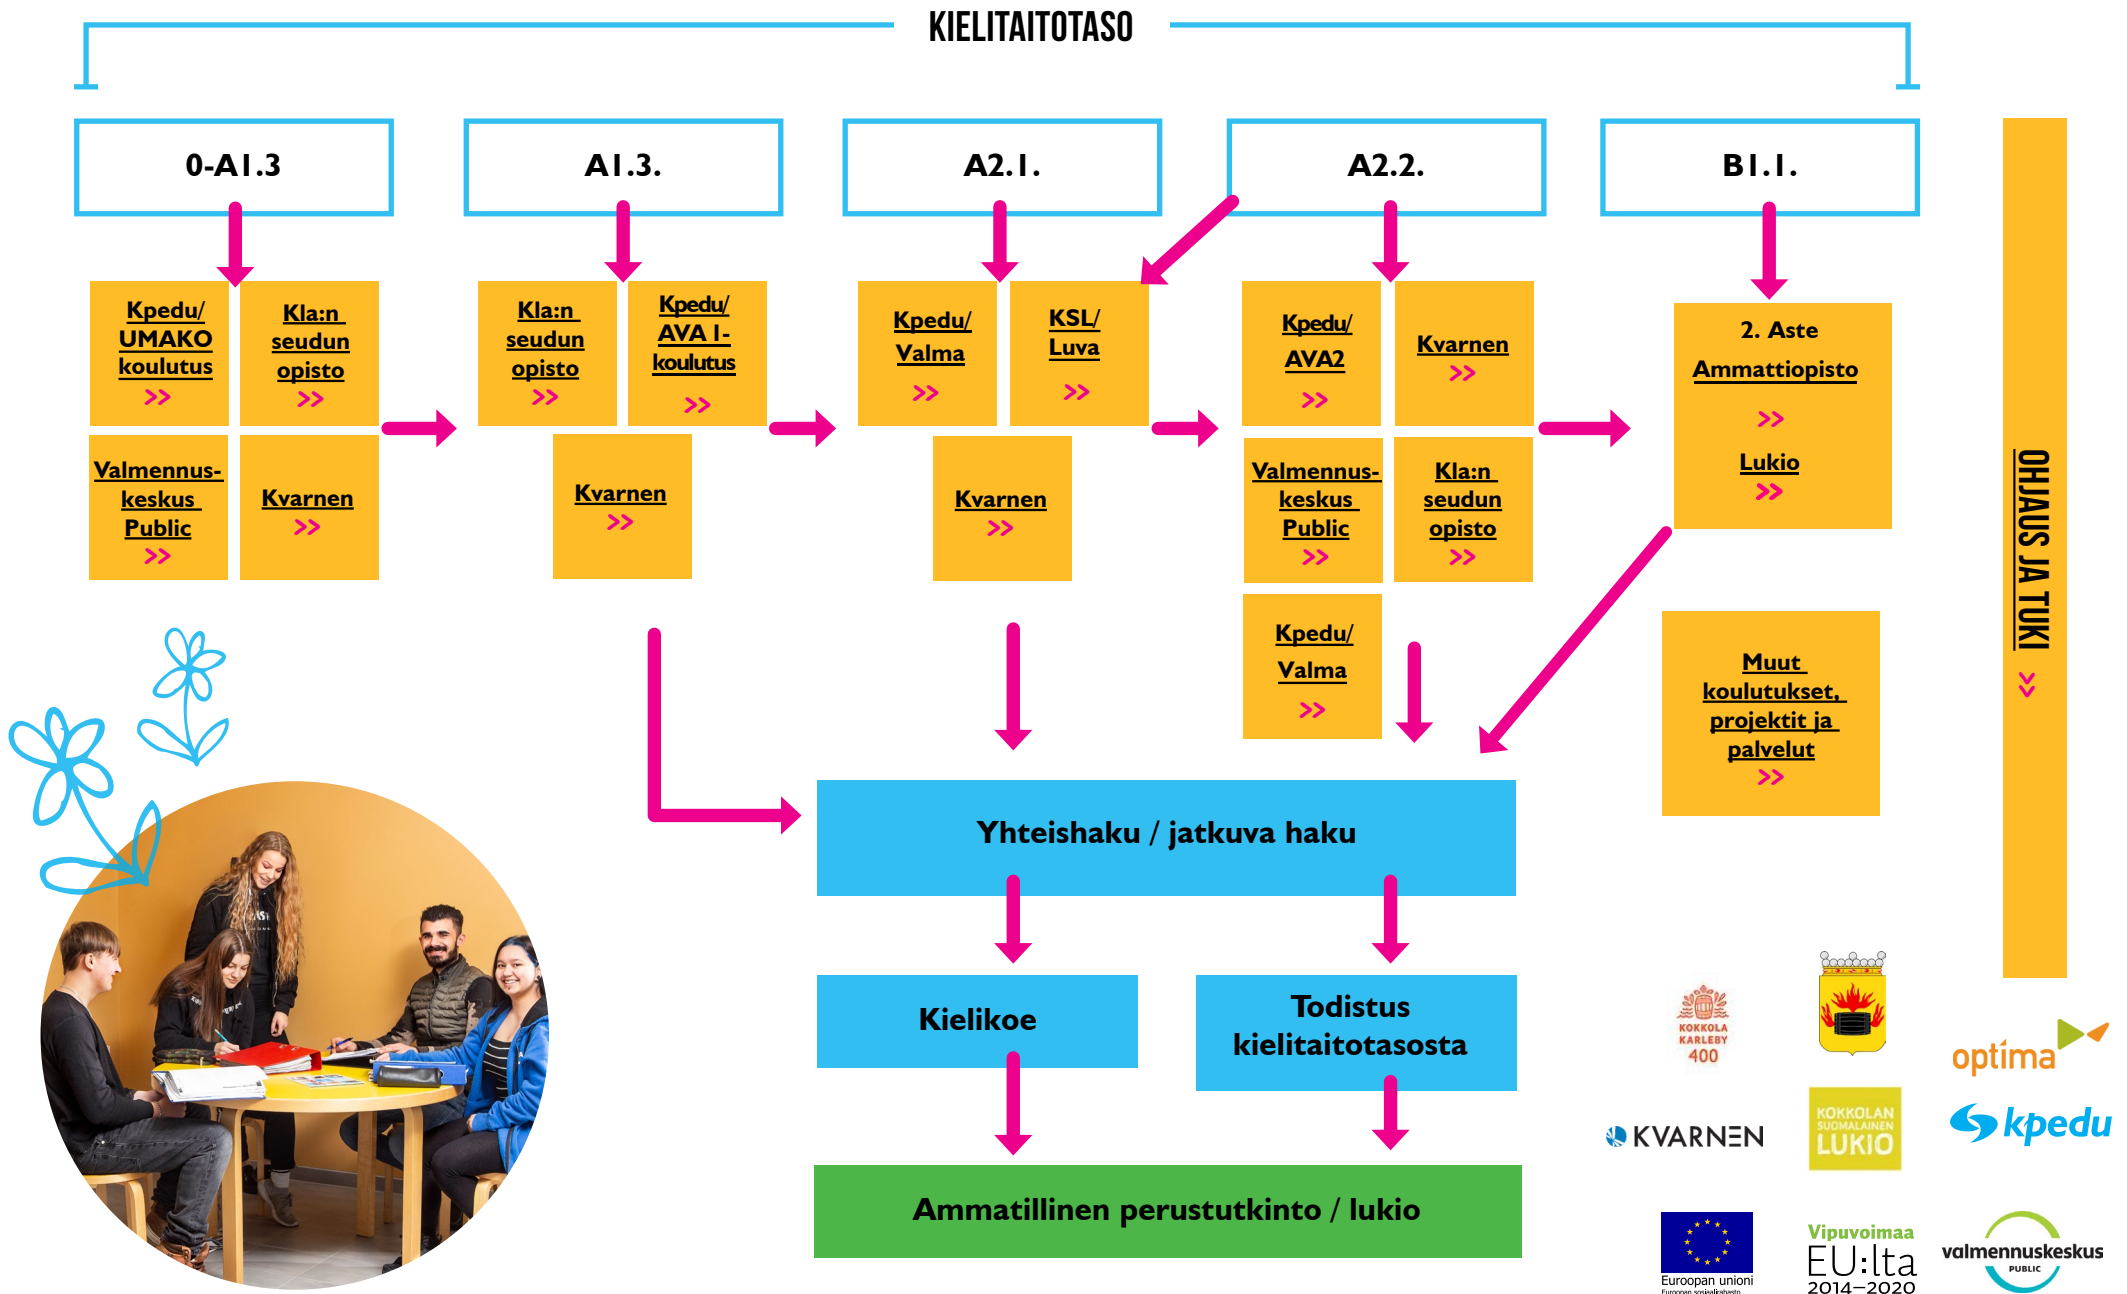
KIELITAITOTASO

0-A1.3

Kpedu/ UMAKO koulutus >>

Kla:n seudun opisto >>

Valmennuskeskus Public >>

Kvarnen >>

A1.3.

Kla:n seudun opisto >>

Kpedu/ AVA I-koulutus >>

Kvarnen >>

A2.1.

Kpedu/ Valma >>

KSL/ Luva >>

Kvarnen >>

A2.2.

Kpedu/ AVA2 >>

Kvarnen >>

Valmennuskeskus Public >>

Kla:n seudun opisto >>

Kpedu/ Valma >>

B1.1.

2. Aste Ammattiopisto >>

Lukio >>

Muut koulutukset, projektit ja palvelut >>

OHJAUS JA TUKI >>

Yhteishaku / jatkuva haku

Kielikoe

Todistus kielitaitotasosta

Ammatillinen perustutkinto / lukio

KOKKOLA KARLEBY 400

KVARNEN

KOKKOLAN SUOMALAINEN LUKIO

optima

kpedu

Euroopan unioni

Vipuvoimaa EU:lta 2014–2020

valmennuskeskus PUBLIC